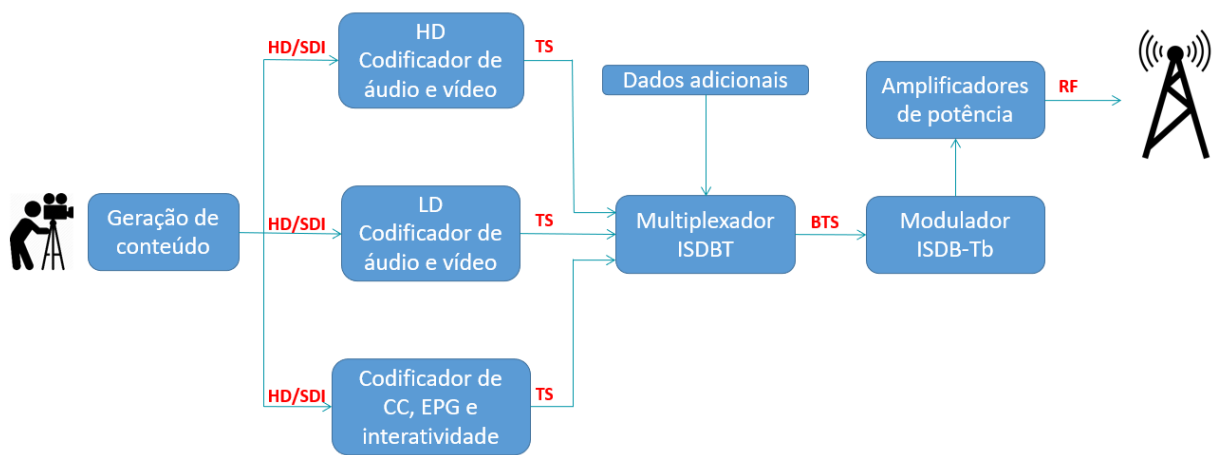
Geração de conteúdo

HD/SDI

HD Codificador de áudio e vídeo

HD/SDI

LD Codificador de áudio e vídeo

HD/SDI

Codificador de CC, EPG e interatividade

TS

TS

TS

Dados adicionais

Multiplexador ISDBT

BTS

Modulador ISDB-Tb

Amplificadores de potência

RF